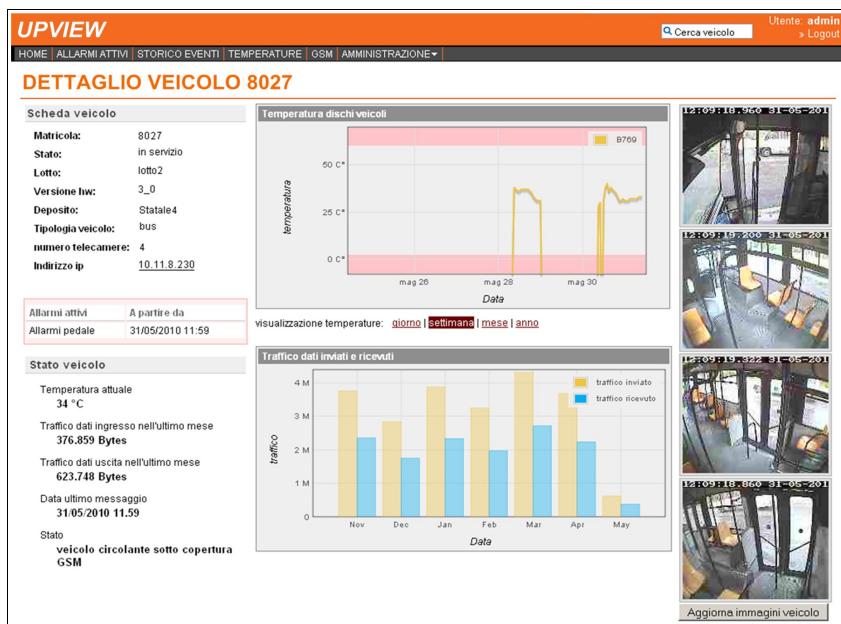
UPVIEW

Cerca veicolo

Utente: admin
» Logout

HOME | ALLARMI ATTIVI | STORICO EVENTI | TEMPERATURE | GSM | AMMINISTRAZIONE

DETTAGLIO VEICOLO 8027

Scheda veicolo

Matricola: 8027
Stato: in servizio
Lotto: lotto2
Versione hw: 3_0
Deposito: Statale4
Tipologia veicolo: bus
numero telecamere: 4
Indirizzo ip 10.11.8.230

| Allarmi attivi | A partire da |
|---|---|
| Allarmi pedale | 31/05/2010 11:59 |

Stato veicolo

Temperatura attuale
34 °C

Traffico dati ingresso nell'ultimo mese
376.859 Bytes

Traffico dati uscita nell'ultimo mese
623.748 Bytes

Data ultimo messaggio
31/05/2010 11.59

Stato
veicolo circolante sotto copertura GSM

Temperatura dischi veicoli

B769

50 C°
25 C°
0 C°
temperatura
mag 26
mag 28
mag 30
Data

visualizzazione temperature: giorno | settimana | mese | anno

Traffico dati inviati e ricevuti

4 M
3 M
2 M
1 M
0
traffico
traffico inviato
traffico ricevuto
Nov
Dec
Jan
Feb
Mar
Apr
May
Data

12:09:18.960 31-05-201
12:09:19.200 31-05-201
12:09:19.322 31-05-201
12:09:18.860 31-05-201

Aggiorna immagini veicolo